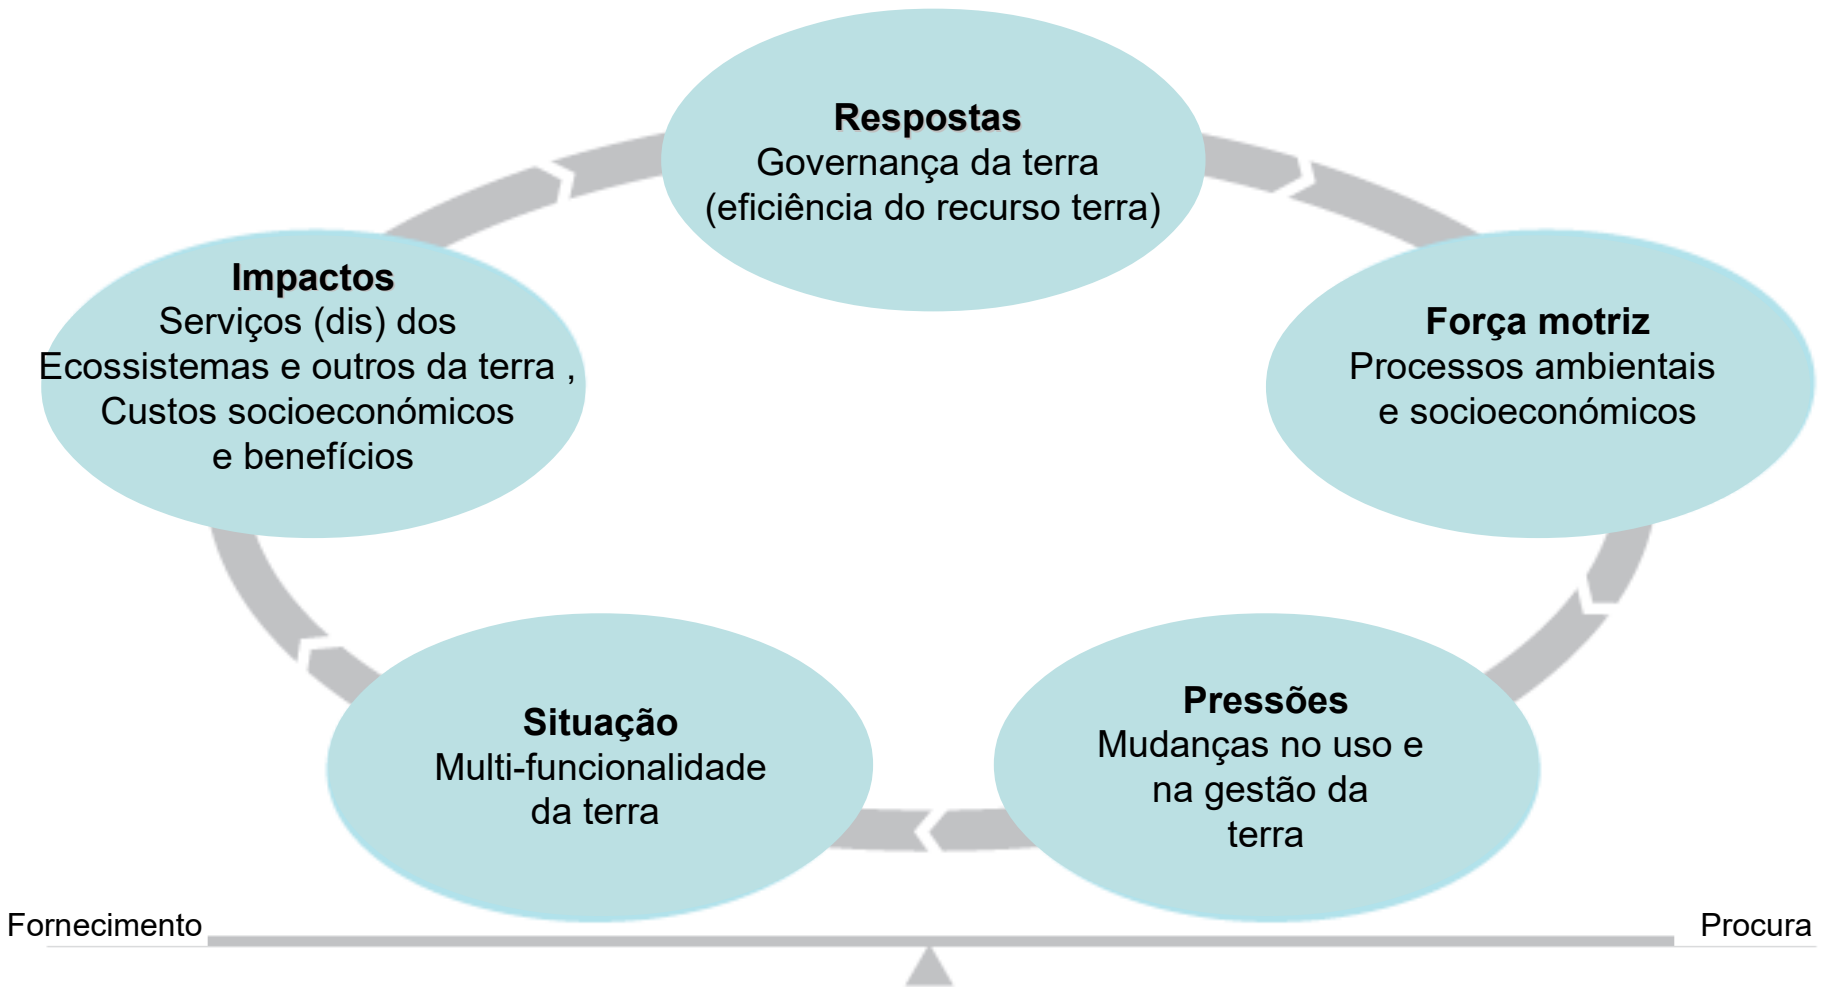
Respostas
Governança da terra
(eficiência do recurso terra)

Força motriz
Processos ambientais
e socioeconómicos

Pressões
Mudanças no uso e
na gestão da
terra

Situação
Multi-funcionalidade
da terra

Impactos
Serviços (dis) dos
Ecossistemas e outros da terra ,
Custos socioeconómicos
e benefícios

Fornecimento

Procura